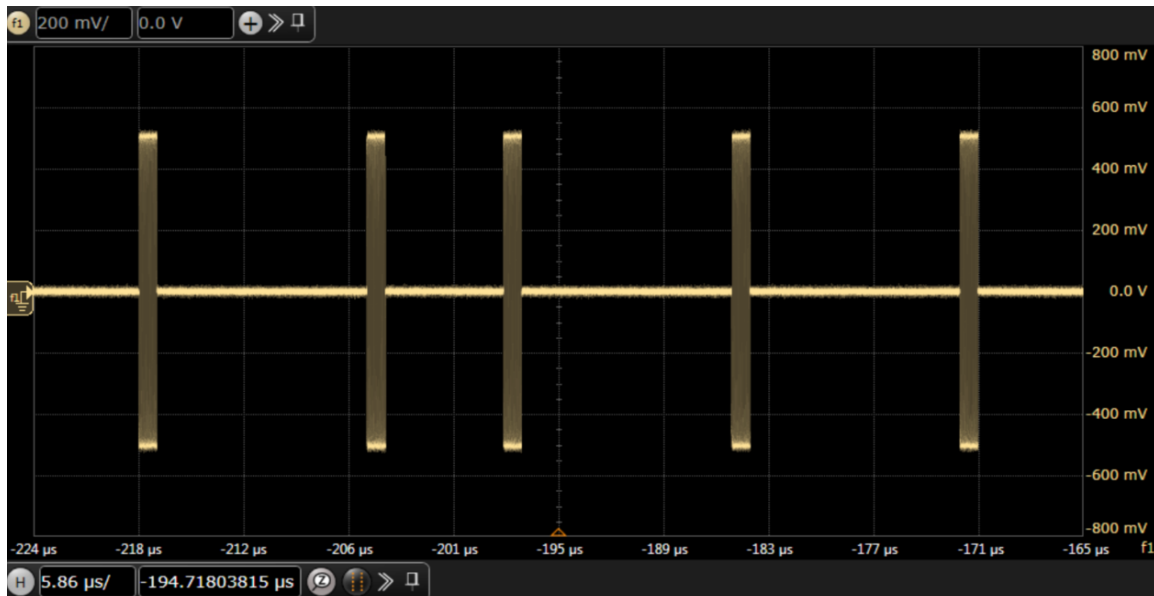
f1 200 mV/ 0.0 V

800 mV
600 mV
400 mV
200 mV
0.0 V
-200 mV
-400 mV
-600 mV
-800 mV

-224 µs -218 µs -212 µs -206 µs -201 µs -195 µs -189 µs -183 µs -177 µs -171 µs -165 µs f1

H 5.86 µs/ -194.71803815 µs